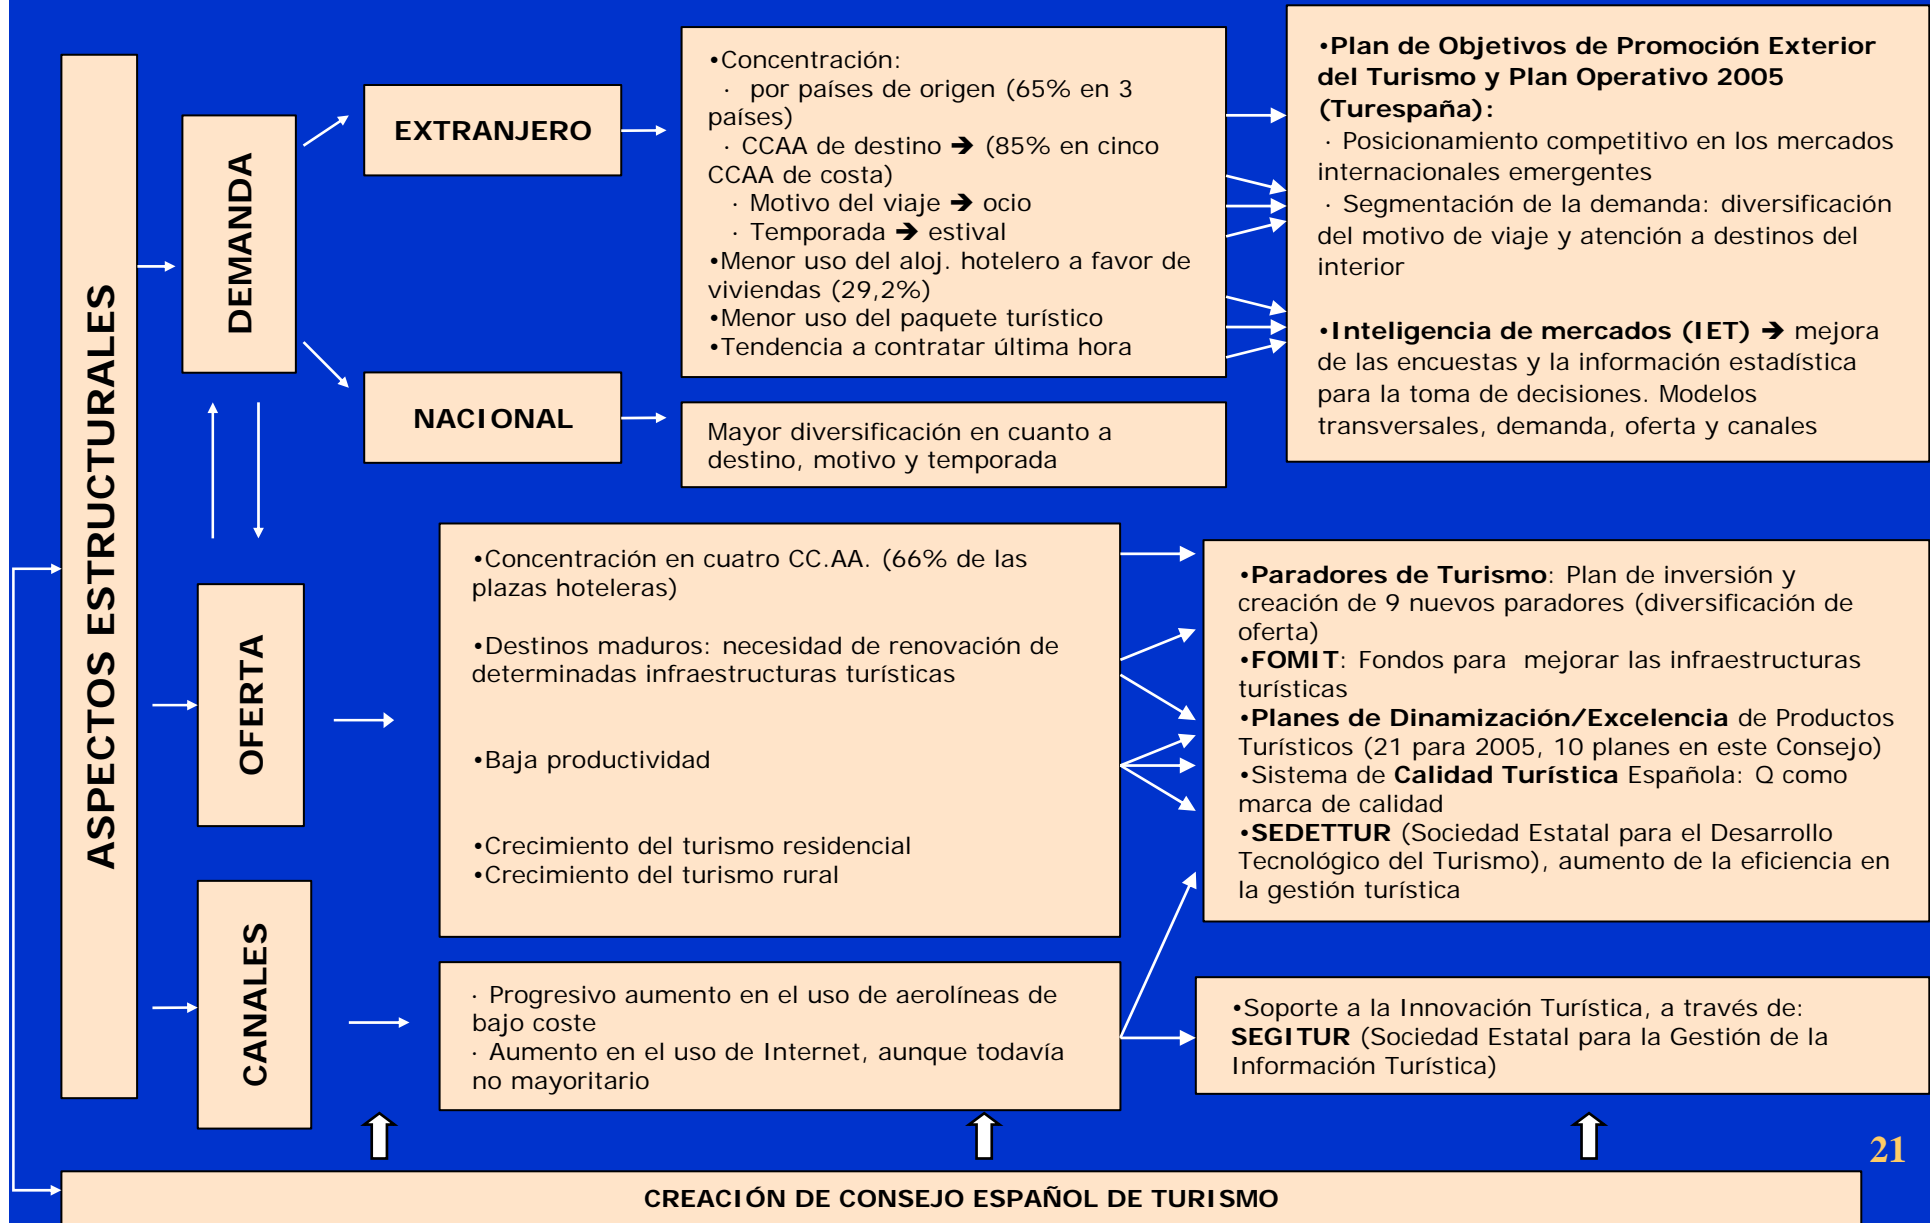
ASPECTOS ESTRUCTURALES

DEMANDA

EXTRANJERO

NACIONAL

•Concentración:
· por países de origen (65% en 3 países)
· CCAA de destino ➔ (85% en cinco CCAA de costa)
· Motivo del viaje ➔ ocio
· Temporada ➔ estival
•Menor uso del aloj. hotelero a favor de viviendas (29,2%)
•Menor uso del paquete turístico
•Tendencia a contratar última hora

Mayor diversificación en cuanto a destino, motivo y temporada

•Plan de Objetivos de Promoción Exterior del Turismo y Plan Operativo 2005 (Turespaña):
· Posicionamiento competitivo en los mercados internacionales emergentes
· Segmentación de la demanda: diversificación del motivo de viaje y atención a destinos del interior

•Inteligencia de mercados (IET) ➔ mejora de las encuestas y la información estadística para la toma de decisiones. Modelos transversales, demanda, oferta y canales

OFERTA

•Concentración en cuatro CC.AA. (66% de las plazas hoteleras)

•Destinos maduros: necesidad de renovación de determinadas infraestructuras turísticas

•Baja productividad

•Crecimiento del turismo residencial
•Crecimiento del turismo rural

•Paradores de Turismo: Plan de inversión y creación de 9 nuevos paradores (diversificación de oferta)
•FOMIT: Fondos para mejorar las infraestructuras turísticas
•Planes de Dinamización/Excelencia de Productos Turísticos (21 para 2005, 10 planes en este Consejo)
•Sistema de Calidad Turística Española: Q como marca de calidad
•SEDETTUR (Sociedad Estatal para el Desarrollo Tecnológico del Turismo), aumento de la eficiencia en la gestión turística

CANALES

· Progresivo aumento en el uso de aerolíneas de bajo coste
· Aumento en el uso de Internet, aunque todavía no mayoritario

•Soporte a la Innovación Turística, a través de: SEGITUR (Sociedad Estatal para la Gestión de la Información Turística)

21

CREACIÓN DE CONSEJO ESPAÑOL DE TURISMO